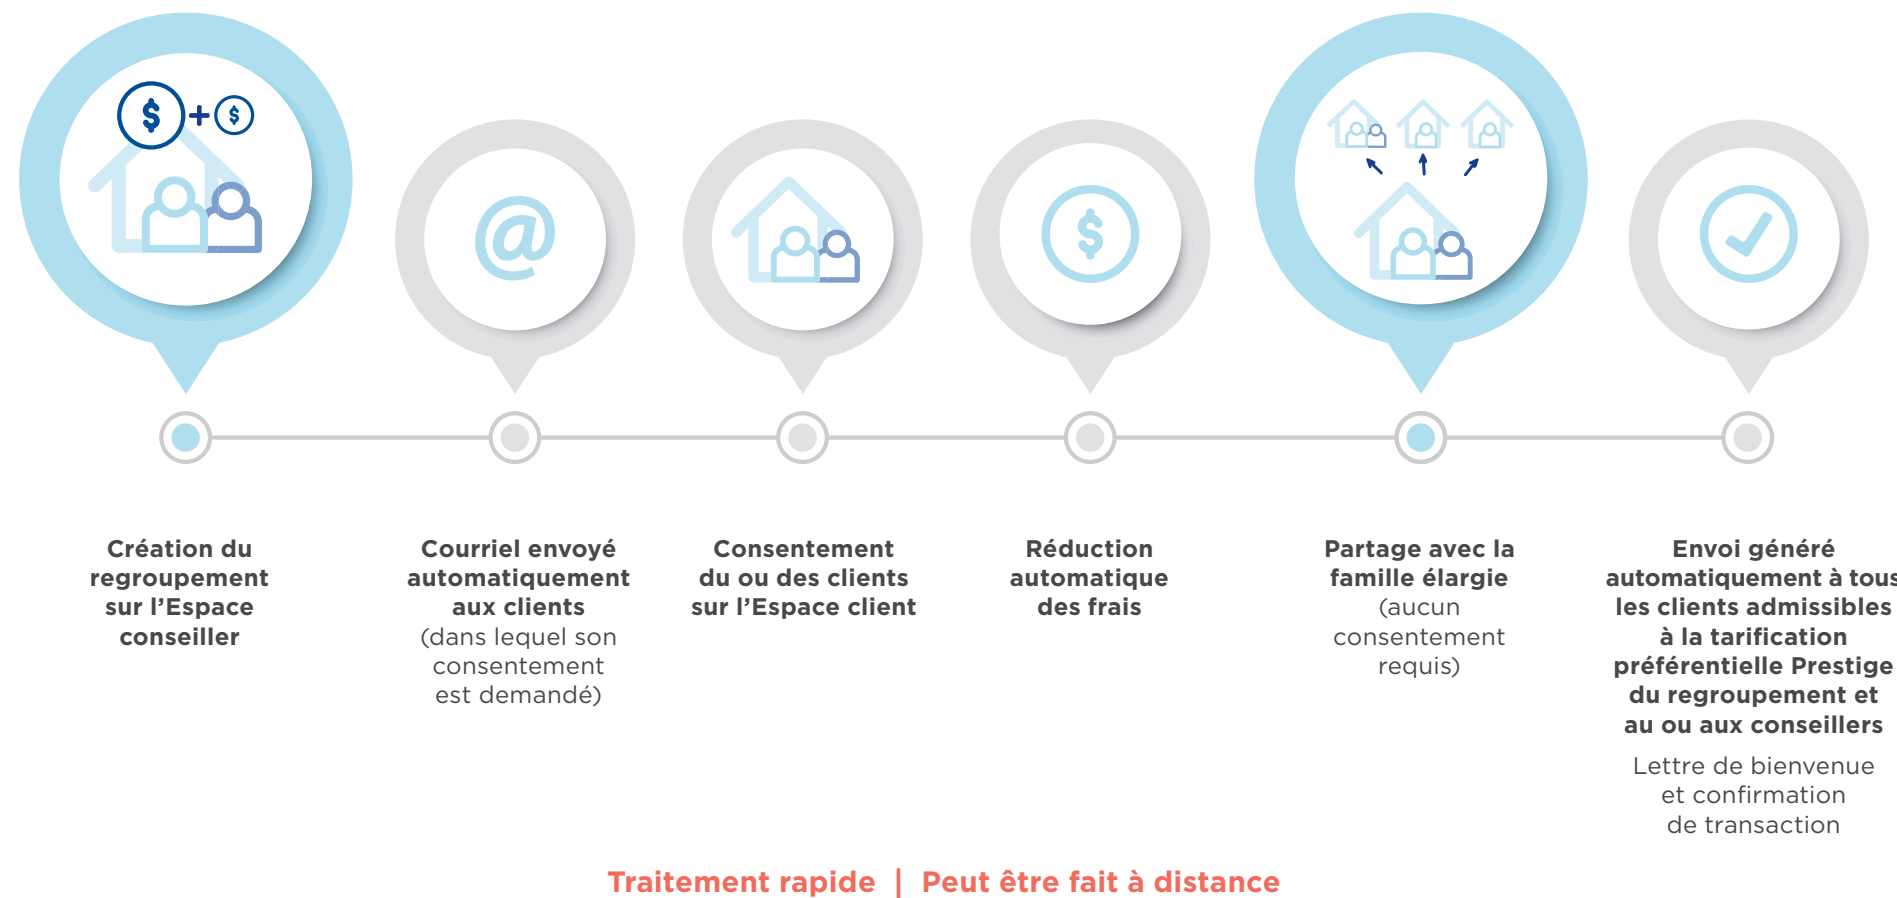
$+$

@

Création du regroupement sur l’Espace conseiller

Courriel envoyé automatiquement aux clients (dans lequel son consentement est demandé)

Consentement du ou des clients sur l’Espace client

Réduction automatique des frais

Partage avec la famille élargie (aucun consentement requis)

Envoi généré automatiquement à tous les clients admissibles à la tarification préférentielle Prestige du regroupement et au ou aux conseillers

Lettre de bienvenue et confirmation de transaction

Traitement rapide | Peut être fait à distance